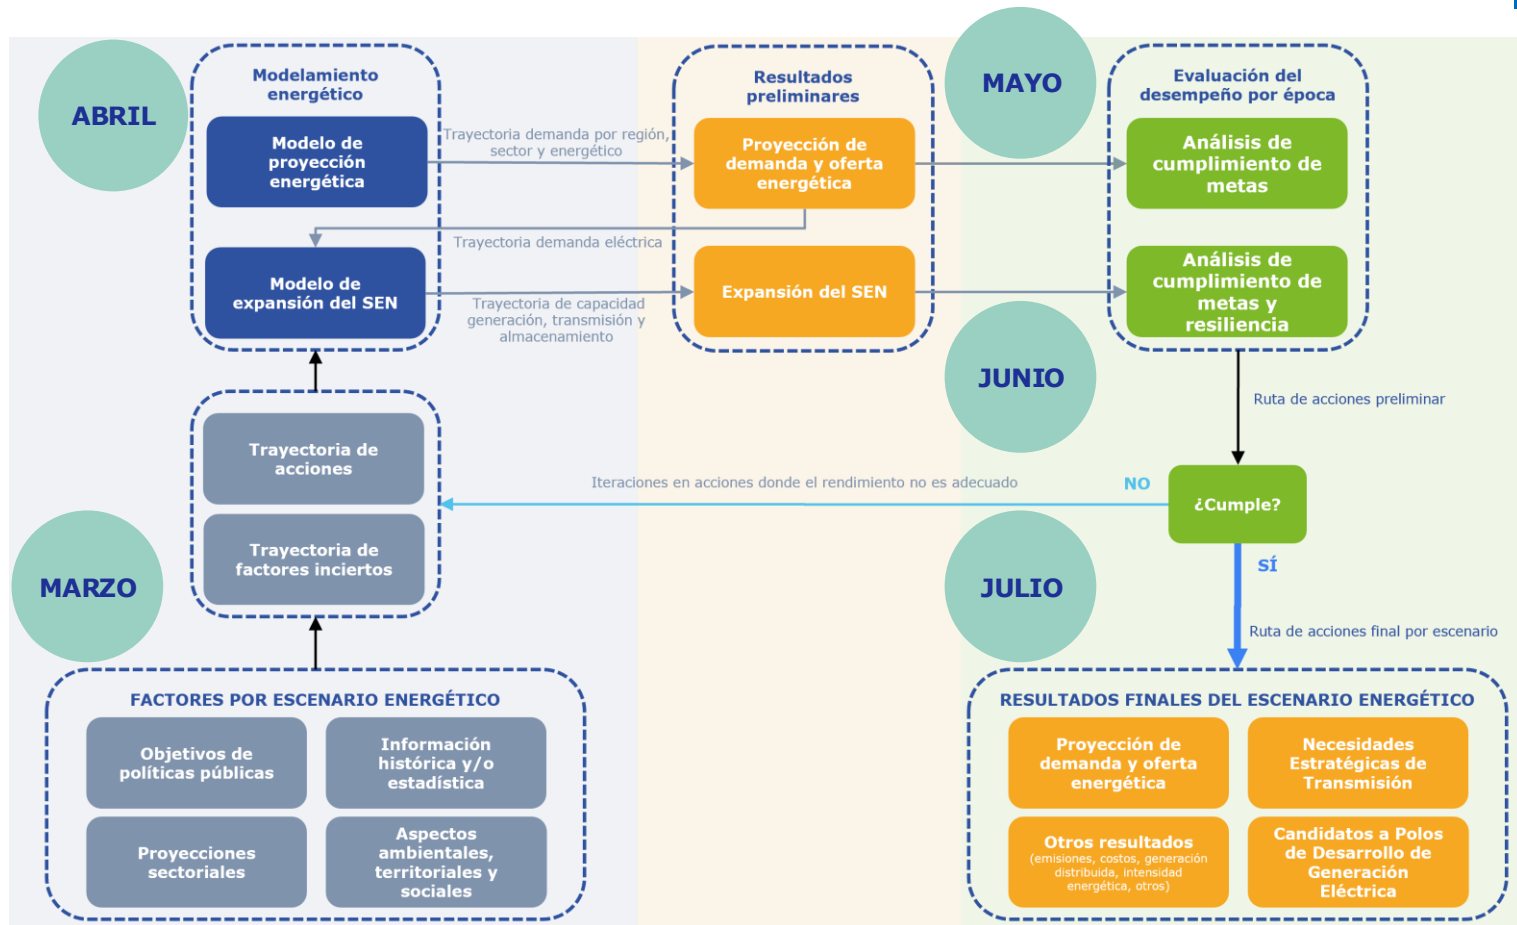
ABRIL

Modelamiento energético

Modelo de proyección energética

Modelo de expansión del SEN

Trayectoria demanda por región, sector y energético

Trayectoria demanda eléctrica

Trayectoria de capacidad generación, transmisión y almacenamiento

Resultados preliminares

Proyección de demanda y oferta energética

Expansión del SEN

MAYO

Evaluación del desempeño por época

Análisis de cumplimiento de metas

Análisis de cumplimiento de metas y resiliencia

JUNIO

Ruta de acciones preliminar

Trayectoria de acciones

Trayectoria de factores inciertos

Iteraciones en acciones donde el rendimiento no es adecuado

NO

¿Cumple?

SÍ

MARZO

JULIO

Ruta de acciones final por escenario

FACTORES POR ESCENARIO ENERGÉTICO

Objetivos de políticas públicas

Información histórica y/o estadística

Proyecciones sectoriales

Aspectos ambientales, territoriales y sociales

RESULTADOS FINALES DEL ESCENARIO ENERGÉTICO

Proyección de demanda y oferta energética

Necesidades Estratégicas de Transmisión

Otros resultados (emisiones, costos, generación distribuida, intensidad energética, otros)

Candidatos a Polos de Desarrollo de Generación Eléctrica